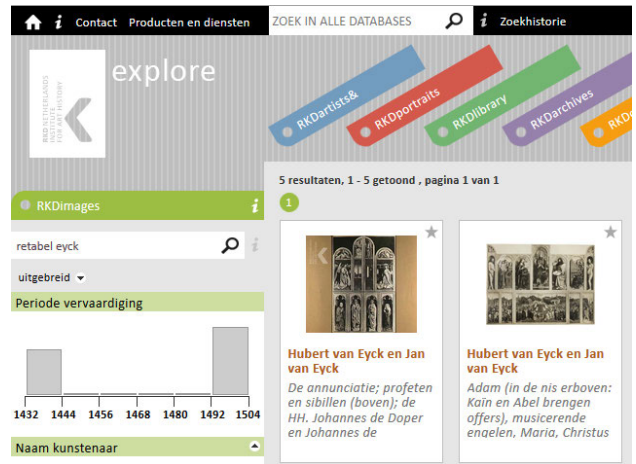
i Contact Producten en diensten ZOEK IN ALLE DATABASES i Zoekhistorie

RKD NETHERLANDS INSTITUTE FOR ART HISTORY

explore

RKDartists& RKDportraits RKDlibrary RKDarchives

RKDimages i

retabel eyck

uitgebreid

Periode vervaardiging

1432 1444 1456 1468 1480 1492 1504

Naam kunstenaar

5 resultaten, 1 - 5 getoond , pagina 1 van 1

1

Hubert van Eyck en Jan van Eyck

De annunciatie; profeten en sibillen (boven); de HH. Johannes de Doper en Johannes de

Hubert van Eyck en Jan van Eyck

Adam (in de nis erboven: Kaïn en Abel brengen offers), musicerende engelen, Maria, Christus